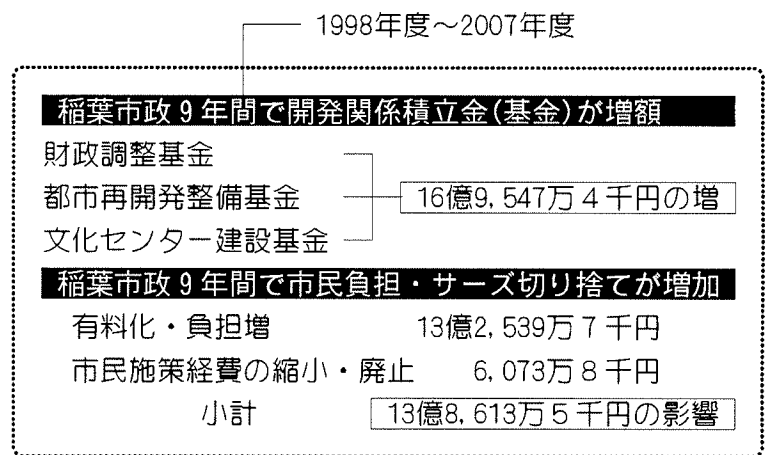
1998年度～2007年度

稲葉市政９年間で開発関係積立金(基金)が増額

財政調整基金
都市再開発整備基金
文化センター建設基金

16億9, 547万４千円の増

稲葉市政９年間で市民負担・サーズ切り捨てが増加

有料化・負担増　13億2, 539万７千円
市民施策経費の縮小・廃止　6, 073万８千円
小計　13億8, 613万５千円の影響